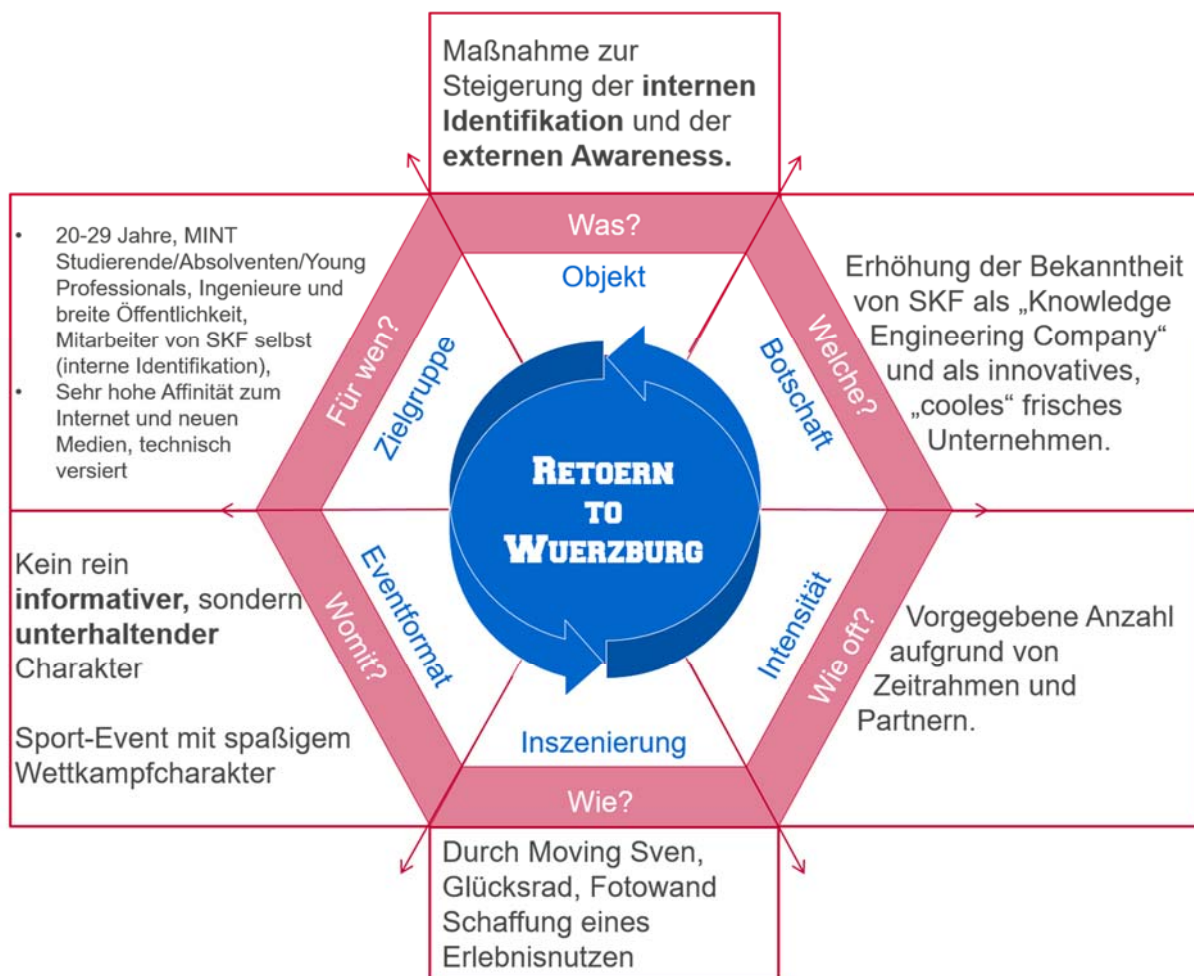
Maßnahme zur Steigerung der **internen Identifikation** und der **externen Awareness.**

Was?

Objekt

- 20-29 Jahre, MINT Studierende/Absolventen/Young Professionals, Ingenieure und breite Öffentlichkeit, Mitarbeiter von SKF selbst (interne Identifikation),
- Sehr hohe Affinität zum Internet und neuen Medien, technisch versiert

Für wen?

Zielgruppe

Erhöhung der Bekanntheit von SKF als „Knowledge Engineering Company" und als innovatives, „cooles" frisches Unternehmen.

Welche?

Botschaft

RETOERN TO WUERZBURG

Kein rein **informativer,** sondern **unterhaltender** Charakter

Sport-Event mit spaßigem Wettkampfcharakter

Womit?

Eventformat

Vorgegebene Anzahl aufgrund von Zeitrahmen und Partnern.

Wie oft?

Intensität

Inszenierung

Wie?

Durch Moving Sven, Glücksrad, Fotowand Schaffung eines Erlebnisnutzen